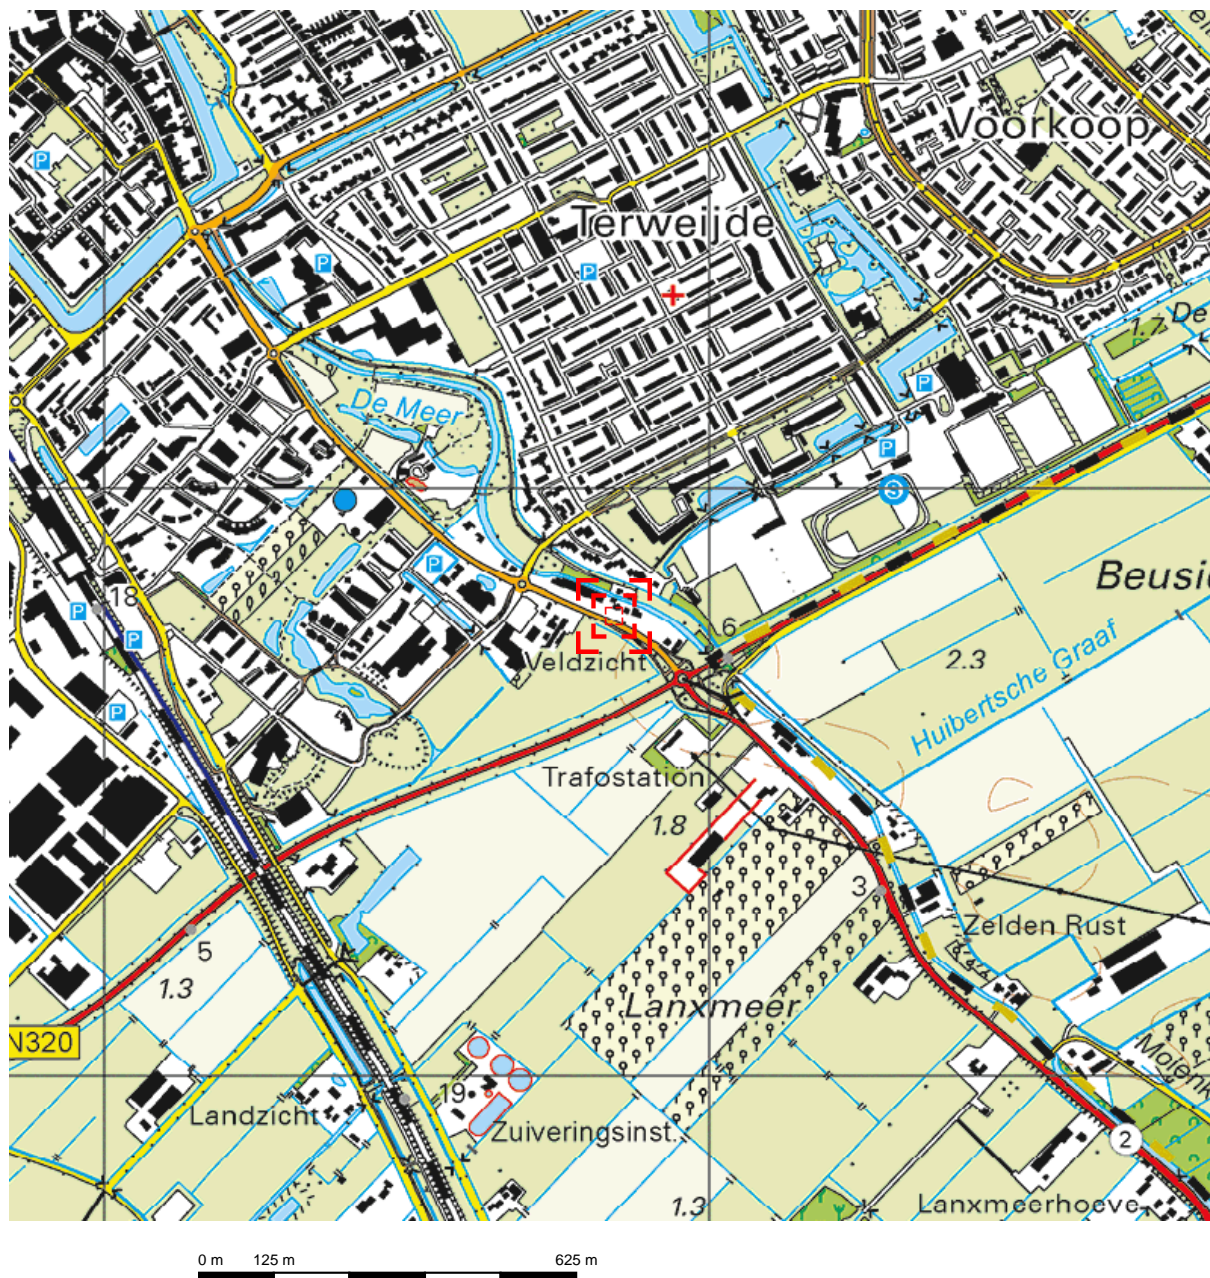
Voorkoop
Terweijde
De
1.7
De Meer
Beusi
6
2.3
Huibertsche Graaf
18
Veldzicht
Trafostation
1.8
3
Zelden Rust
5
1.3
Lanxmeer
N320
Molenk
19
Landzicht
Zuiveringsinst.
2
1.3
Lanxmeerhoeve

0 m 125 m 625 m